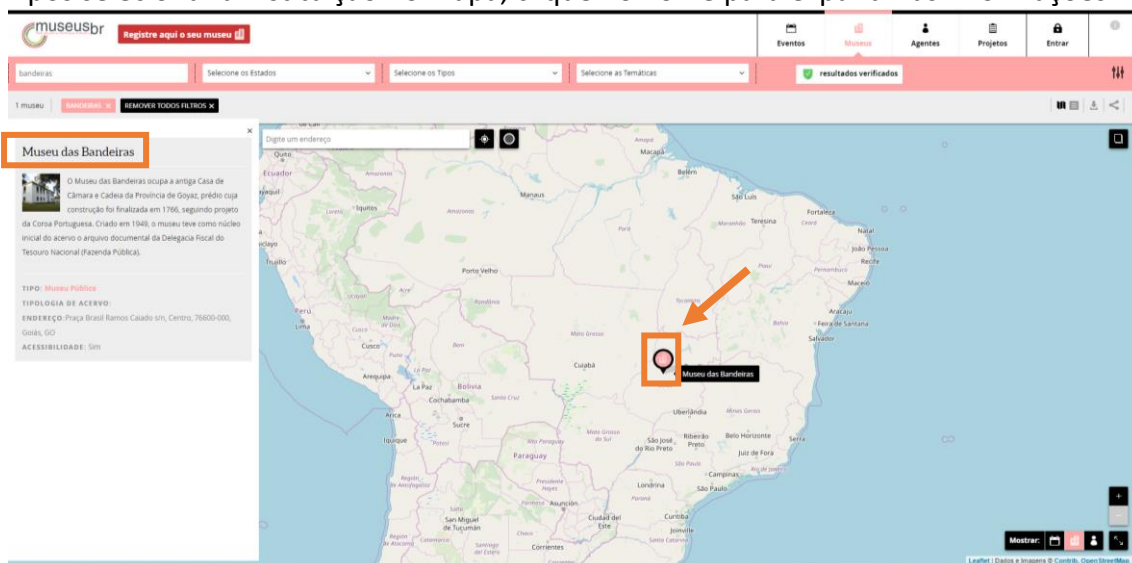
museusbr Registre aqui o seu museu

Eventos Museus Agentes Projetos Entrar

bandeiras
Selecione os Estados
Selecione os Tipos
Selecione as Temáticas
resultados verificados

1 museu BANDEIRAS × REMOVER TODOS FILTROS ×

Museu das Bandeiras

O Museu das Bandeiras ocupa a antiga Casa de Câmara e Cadeia da Província de Goyaz, prédio cuja construção foi finalizada em 1766, seguindo projeto da Coroa Portuguesa. Criado em 1949, o museu teve como núcleo inicial do acervo o arquivo documental da Delegacia Fiscal do Tesouro Nacional (Fazenda Pública).

TIPO: Museu Público
TIPOLOGIA DE ACERVO:
ENDEREÇO: Praça Brasil Ramos Caiado s/n, Centro, 76600-000, Goiás, GO
ACESSIBILIDADE: Sim

Digite um endereço

Quito
Ecuador
Guayaquil
Iquitos
Amazonas
Manaus
Macapá
Amapá
Belém
São Luís
Fortaleza
Teresina
Maranhão
Ceará
Natal
João Pessoa
Recife
Pernambuco
Piauí
Maceió
Trujillo
Porto Velho
Acre
Rondônia
Tocantins
Perú
Lima
Madre de Dios
Cusco
Beni
Mato Grosso
Bahia
Aracaju
Feira de Santana
Salvador
Cuiabá
Arequipa
La Paz
Bolivia
Cochabamba
Santa Cruz
Uberlândia
Minas Gerais
Arica
Sucre
Potosí
Iquique
São José do Rio Preto
Ribeirão Preto
Belo Horizonte
Juiz de Fora
Paraguay
Campinas
São Paulo
Londrina
Presidente Hayes
Asunción
Curitiba
Ciudad del Este
Joinville
San Miguel de Tucumán
Corrientes

Museu das Bandeiras

Mostrar:

Leaflet | Dados e Imagens © Contrib. OpenStreetMap